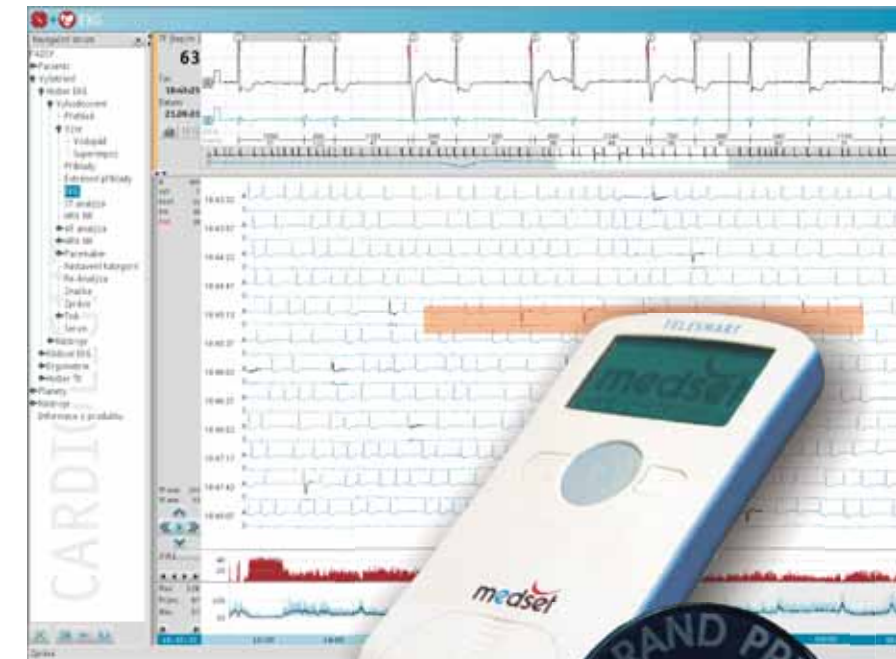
Navigační strom
FAZIP
Pacienti
Vyšetření
Holter EKG
Vyhodnocení
Přehled
EKG
Výskyty
Superpozice
Příklady
Extrémní příklady
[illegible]
ST analýza
HRV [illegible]
QT analýza
HRV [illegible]
Pacemaker
Nastavení kategorií
Re-Analýza
Značky
Zpráva
Tisk
Server
Nástroje
Klidové EKG
Ergometrie
Holter TK
Plánety
Nástroje
Informace o produktu
CARDIO
63
18:43:25
21.09.05
18:43:32
18:43:57
18:44:22
18:44:47
18:45:12
18:45:37
18:46:02
18:46:27
18:46:52
18:47:17
18:47:42
18:48:07
TELESMART
medset
medset
RAND PR
Zpráva